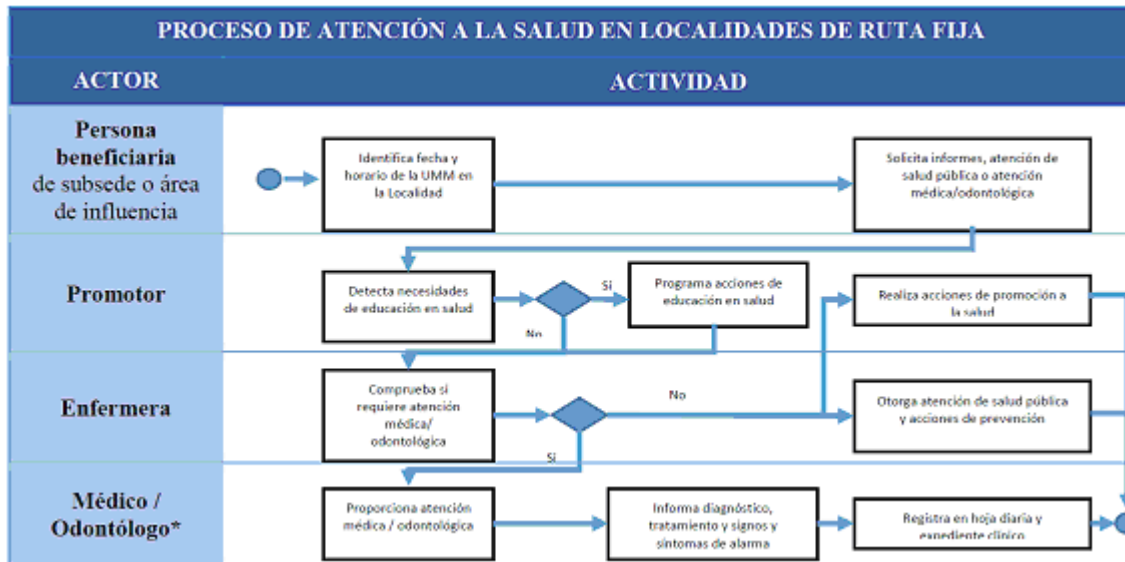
PROCESO DE ATENCIÓN A LA SALUD EN LOCALIDADES DE RUTA FIJA

| ACTOR | ACTIVIDAD |
|---|---|
| Persona beneficiaria de subsede o área de influencia | Identifica fecha y horario de la UMM en la Localidad; Solicita informes, atención de salud pública o atención médica/odontológica |
| Promotor | Detecta necesidades de educación en salud; Si; Programa acciones de educación en salud; No; Realiza acciones de promoción a la salud |
| Enfermera | Comprueba si requiere atención médica/ odontológica; No; Otorga atención de salud pública y acciones de prevención; Si |
| Médico / Odontólogo* | Proporciona atención médica / odontológica; Informa diagnóstico, tratamiento y signos y síntomas de alarma; Registra en hoja diaria y expediente clínico |